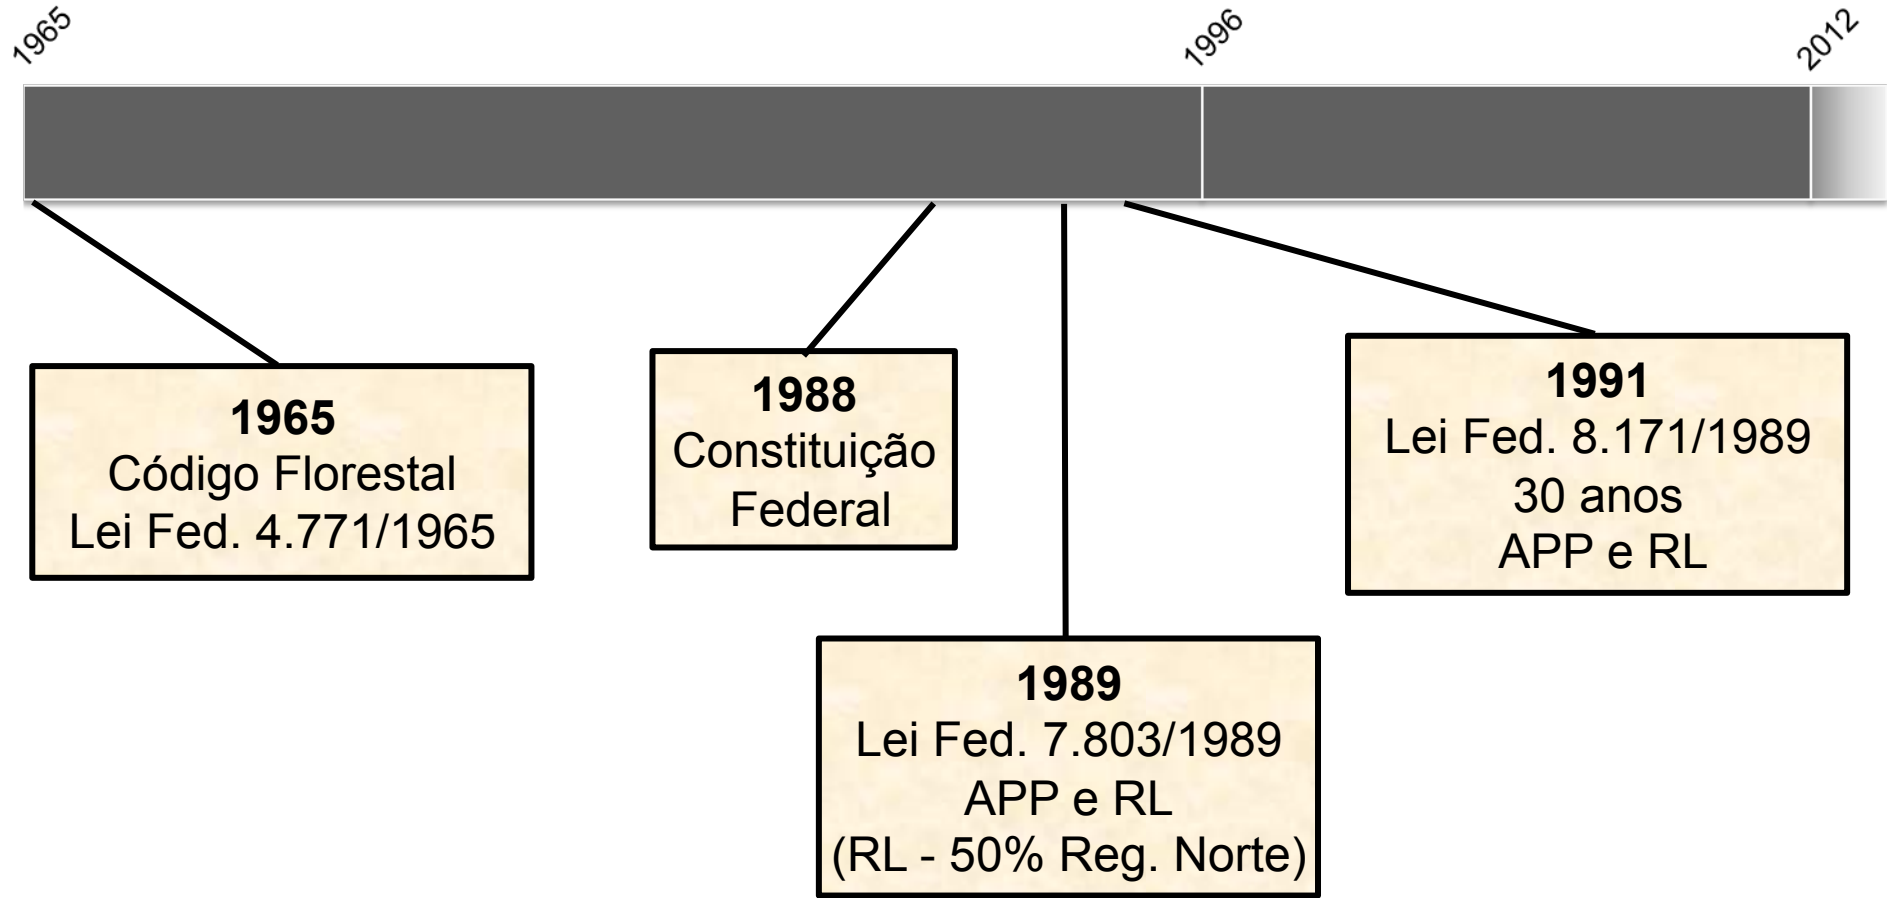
1965

1996

2012

**1965**
Código Florestal
Lei Fed. 4.771/1965

**1988**
Constituição
Federal

**1991**
Lei Fed. 8.171/1989
30 anos
APP e RL

**1989**
Lei Fed. 7.803/1989
APP e RL
(RL - 50% Reg. Norte)